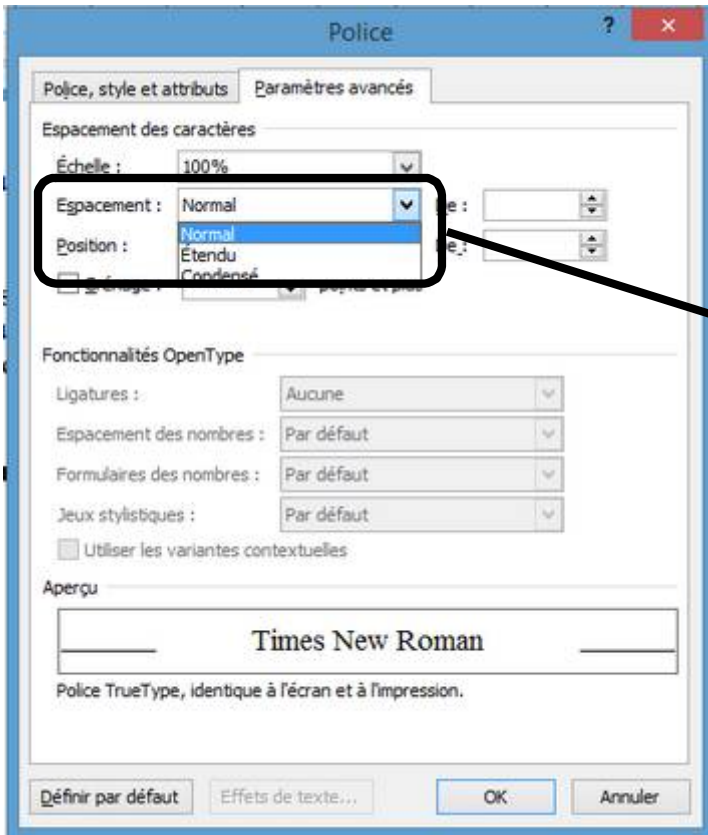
Police

?

×

Police, style et attributs

Paramètres avancés

Espacement des caractères

Échelle :

100%

Espacement :

Normal

De :

Position :

Normal

Étendu

Condensé

De :

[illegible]

points et plus

Fonctionnalités OpenType

Ligatures :

Aucune

Espacement des nombres :

Par défaut

Formulaires des nombres :

Par défaut

Jeux stylistiques :

Par défaut

Utiliser les variantes contextuelles

Aperçu

Times New Roman

Police TrueType, identique à l'écran et à l'impression.

Définir par défaut

Effets de texte...

OK

Annuler